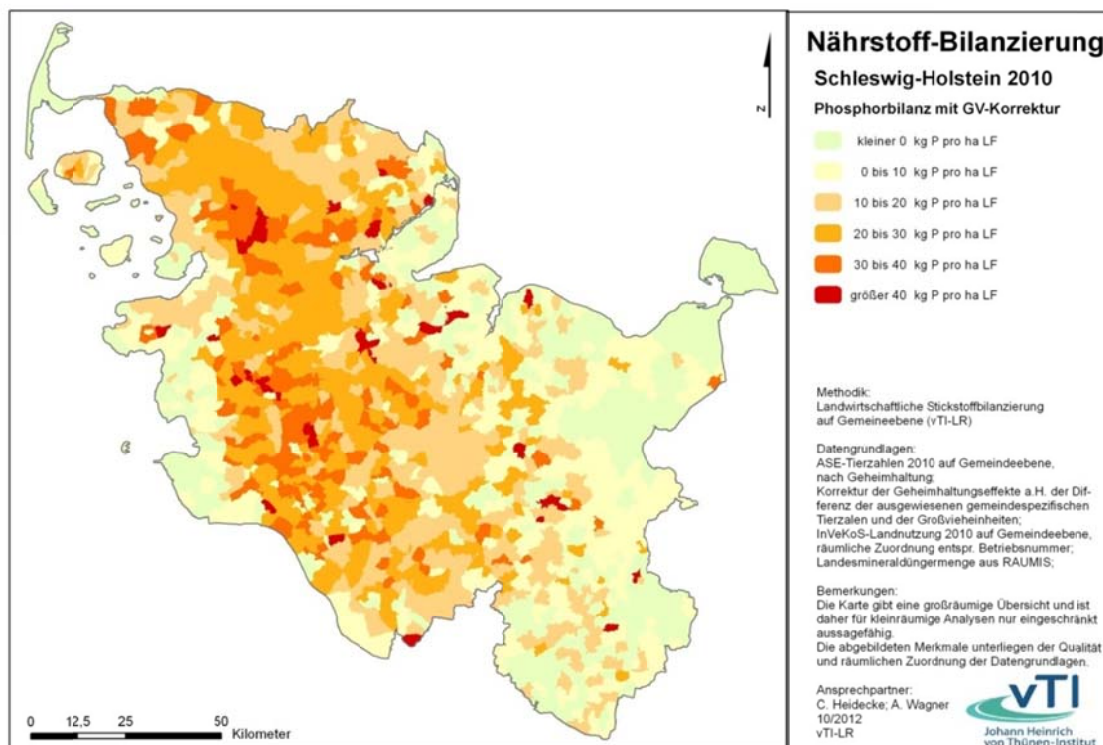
N

0 12,5 25 50 Kilometer

Nährstoff-Bilanzierung

Schleswig-Holstein 2010

Phosphorbilanz mit GV-Korrektur

kleiner 0 kg P pro ha LF
0 bis 10 kg P pro ha LF
10 bis 20 kg P pro ha LF
20 bis 30 kg P pro ha LF
30 bis 40 kg P pro ha LF
größer 40 kg P pro ha LF

Methodik:
Landwirtschaftliche Stickstoffbilanzierung auf Gemeineebene (vTI-LR)

Datengrundlagen:
ASE-Tierzahlen 2010 auf Gemeindeebene, nach Geheimhaltung;
Korrektur der Geheimhaltungseffekte a.H. der Differenz der ausgewiesenen gemeindespezifischen Tierzalen und der Großvieheinheiten;
InVeKoS-Landnutzung 2010 auf Gemeindeebene, räumliche Zuordnung entspr. Betriebsnummer;
Landesmineraldüngermenge aus RAUMIS;

Bemerkungen:
Die Karte gibt eine großräumige Übersicht und ist daher für kleinräumige Analysen nur eingeschränkt aussagefähig.
Die abgebildeten Merkmale unterliegen der Qualität und räumlichen Zuordnung der Datengrundlagen.

Ansprechpartner:
C. Heidecke; A. Wagner
10/2012
vTI-LR

vTI
Johann Heinrich von Thünen-Institut